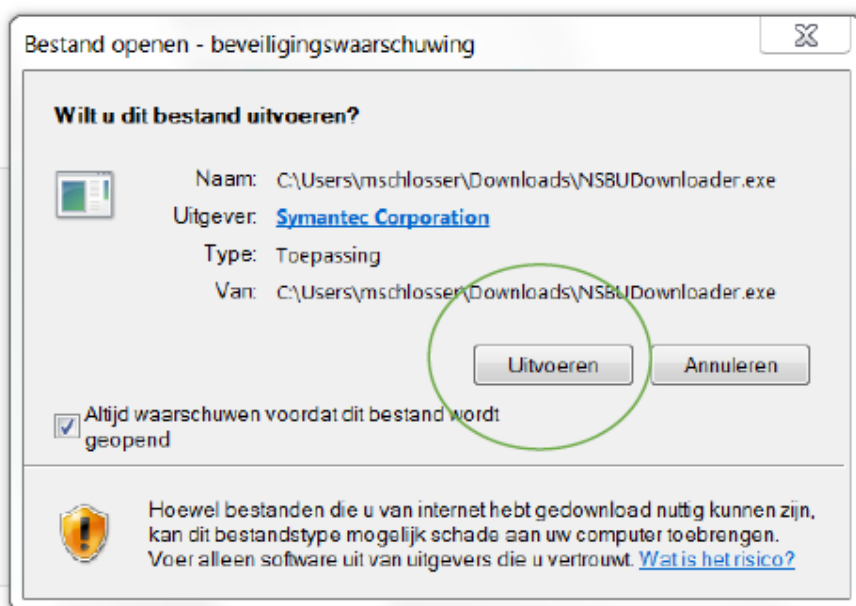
Bestand openen - beveiligingswaarschuwing

Wilt u dit bestand uitvoeren?

Naam: C:\Users\mschlosser\Downloads\NSBUDownloader.exe

Uitgever: Symantec Corporation

Type: Toepassing

Van: C:\Users\mschlosser\Downloads\NSBUDownloader.exe

Uitvoeren

Annuleren

Altijd waarschuwen voordat dit bestand wordt geopend

Hoewel bestanden die u van internet hebt gedownload nuttig kunnen zijn, kan dit bestandstype mogelijk schade aan uw computer toebrengen. Voer alleen software uit van uitgevers die u vertrouwt. Wat is het risico?